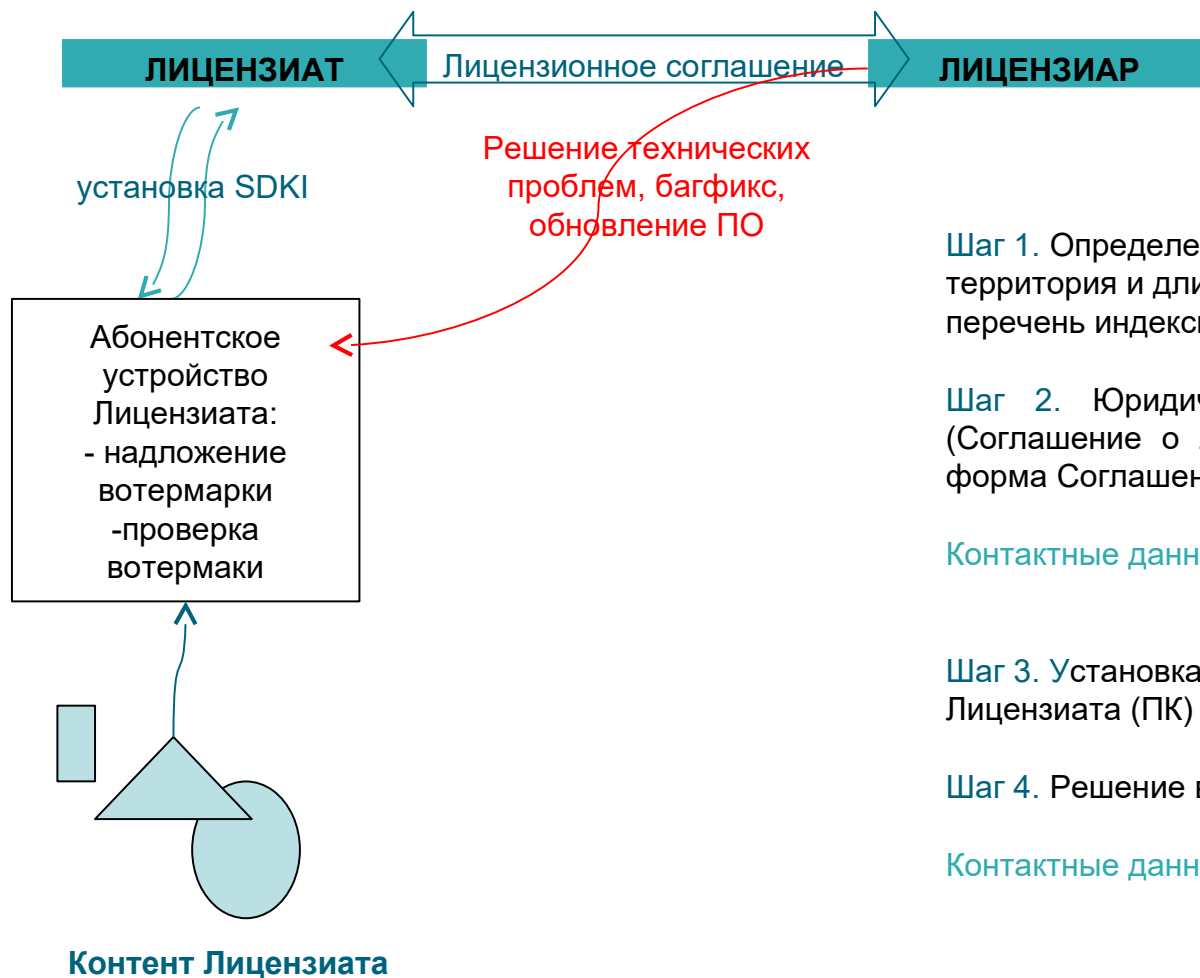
ЛИЦЕНЗИАТ

Лицензионное соглашение

ЛИЦЕНЗИАР

установка SDKI

Решение технических проблем, багфикс, обновление ПО

Абонентское устройство Лицензиата:
- надложение вотермарки
-проверка вотермаки

Контент Лицензиата

Шаг 1. Определе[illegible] территория и дли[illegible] перечень индекс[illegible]

Шаг 2. Юридич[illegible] (Соглашение о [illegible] форма Соглашен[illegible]

Контактные данн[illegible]

Шаг 3. Установка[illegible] Лицензиата (ПК)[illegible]

Шаг 4. Решение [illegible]

Контактные данн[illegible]